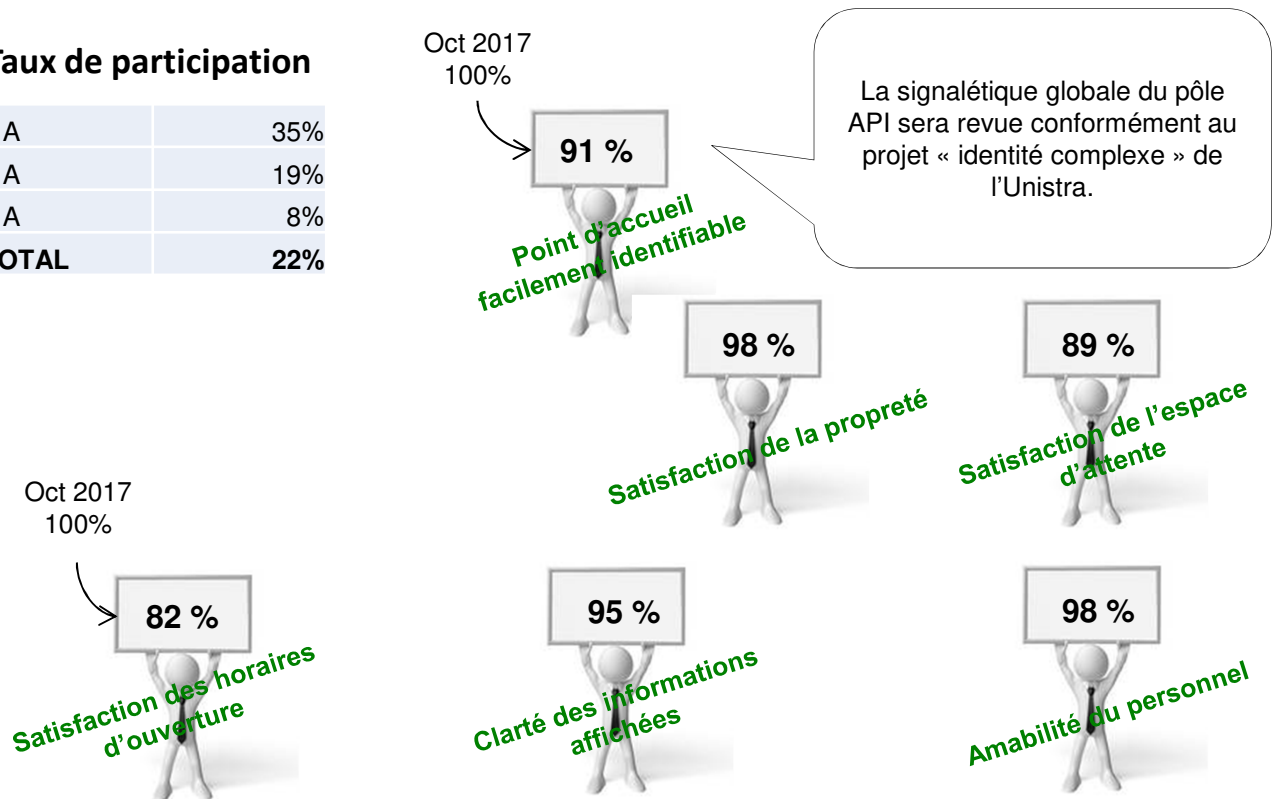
Taux de participation

| A | 35% |
|---|---|
| A | 19% |
| A | 8% |
| OTAL | 22% |

Oct 2017
100%

91 %

Point d'accueil facilement identifiable

La signalétique globale du pôle API sera revue conformément au projet « identité complexe » de l'Unistra.

98 %

Satisfaction de la propreté

89 %

Satisfaction de l'espace d'attente

Oct 2017
100%

82 %

Satisfaction des horaires d'ouverture

95 %

Clarté des informations affichées

98 %

Amabilité du personnel